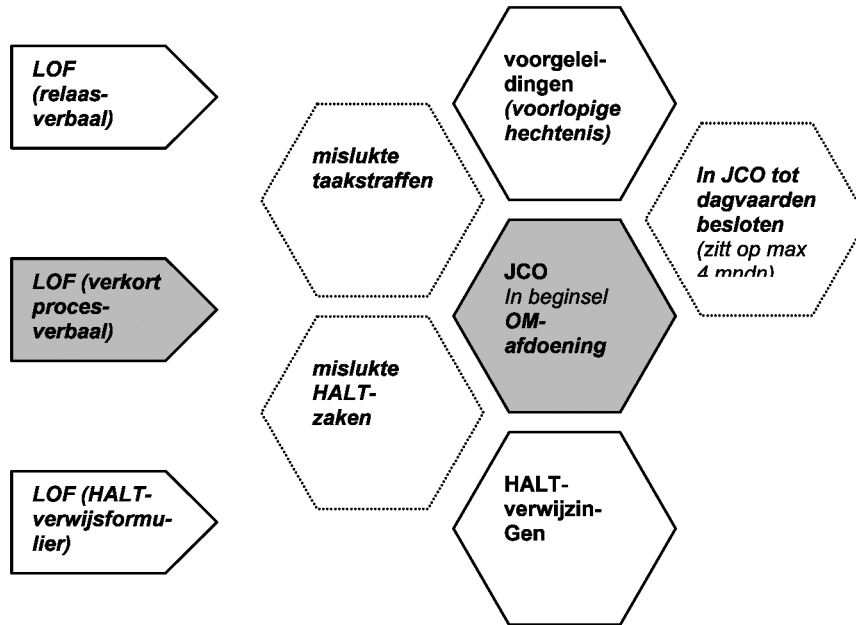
LOF (relaasverbaal)

LOF (verkort procesverbaal)

LOF (HALTverwijsformulier)

mislukte taakstraffen

mislukte HALTzaken

voorgeleidingen (voorlopige hechtenis)

JCO In beginsel OMafdoening

HALTverwijzinGen

In JCO tot dagvaarden besloten (zitt op max 4 mndn)